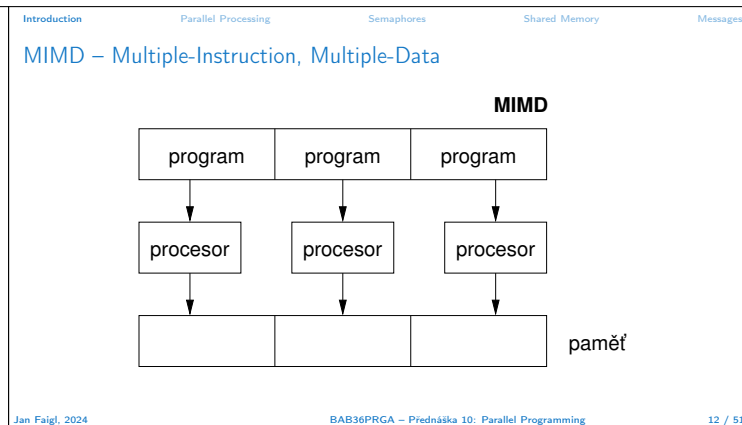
Introduction Parallel Processing Semaphores Shared Memory Messages

MIMD – Multiple-Instruction, Multiple-Data

MIMD

program program program

procesor procesor procesor

paměť

Jan Faigl, 2024 BAB36PRGA – Přednáška 10: Parallel Programming 12 / 51